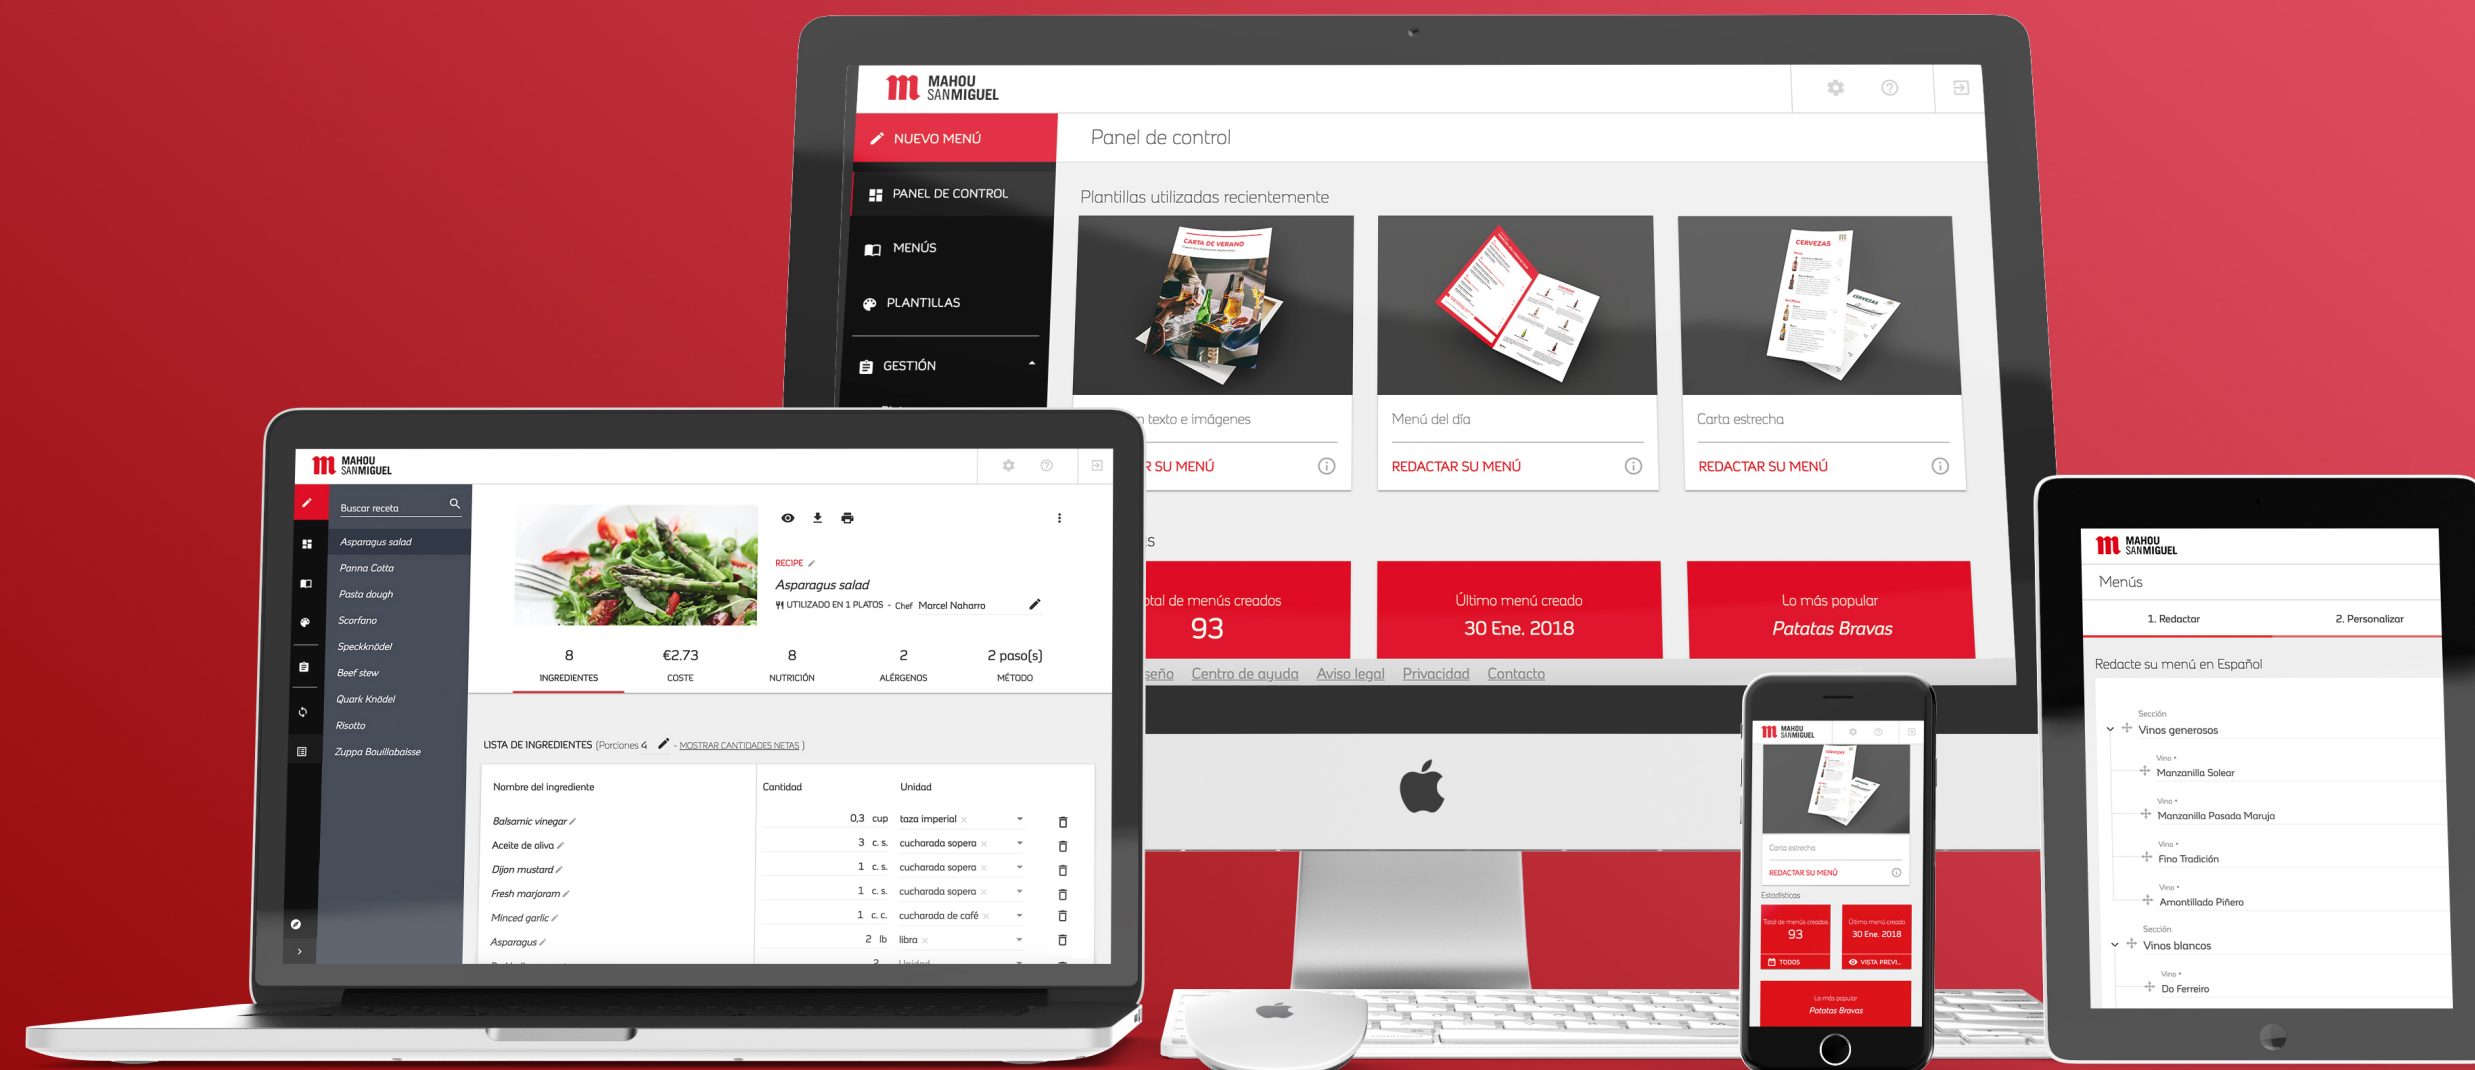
MAHOU SAN MIGUEL

NUEVO MENÚ

PANEL DE CONTROL

MENÚS

PLANTILLAS

GESTIÓN

Panel de control

Plantillas utilizadas recientemente

CARTA DE VERANO

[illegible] texto e imágenes

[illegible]R SU MENÚ

Menú del día

REDACTAR SU MENÚ

CERVEZAS

Carta estrecha

REDACTAR SU MENÚ

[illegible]s

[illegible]tal de menús creados
93

Último menú creado
30 Ene. 2018

Lo más popular
Patatas Bravas

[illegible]seño Centro de ayuda Aviso legal Privacidad Contacto

MAHOU SAN MIGUEL

Buscar receta

Asparagus salad
Panna Cotta
Pasta dough
Scorfano
Speckknödel
Beef stew
Quark Knödel
Risotto
Zuppa Bouillabaisse

RECIPE
Asparagus salad
UTILIZADO EN 1 PLATOS - Chef Marcel Naharro

| 8 | €2.73 | 8 | 2 | 2 paso(s) |
|---|---|---|---|---|
| INGREDIENTES | COSTE | NUTRICIÓN | ALÉRGENOS | MÉTODO |

LISTA DE INGREDIENTES (Porciones 4 - MOSTRAR CANTIDADES NETAS )

| Nombre del ingrediente | Cantidad | Unidad |
|---|---|---|
| Balsamic vinegar | 0,3 cup | taza imperial |
| Aceite de oliva | 3 c.s. | cucharada sopera |
| Dijon mustard | 1 c.s. | cucharada sopera |
| Fresh marjoram | 1 c.s. | cucharada sopera |
| Minced garlic | 1 c.c. | cucharada de café |
| Asparagus | 2 lb | libra |
| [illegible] | 2 | Unidad |

MAHOU SAN MIGUEL

Carta estrecha

REDACTAR SU MENÚ

Estadísticas

Total de menús creados
93
TODOS

Último menú creado
30 Ene. 2018
VISTA PREVI...

Lo más popular
Patatas Bravas

MAHOU SAN MIGUEL

Menús

1. Redactar
2. Personalizar

Redacte su menú en Español

Sección
Vinos generosos
Vino
Manzanilla Solear
Vino
Manzanilla Pasada Maruja
Vino
Fino Tradición
Vino
Amontillado Piñero
Sección
Vinos blancos
Vino
Do Ferreiro